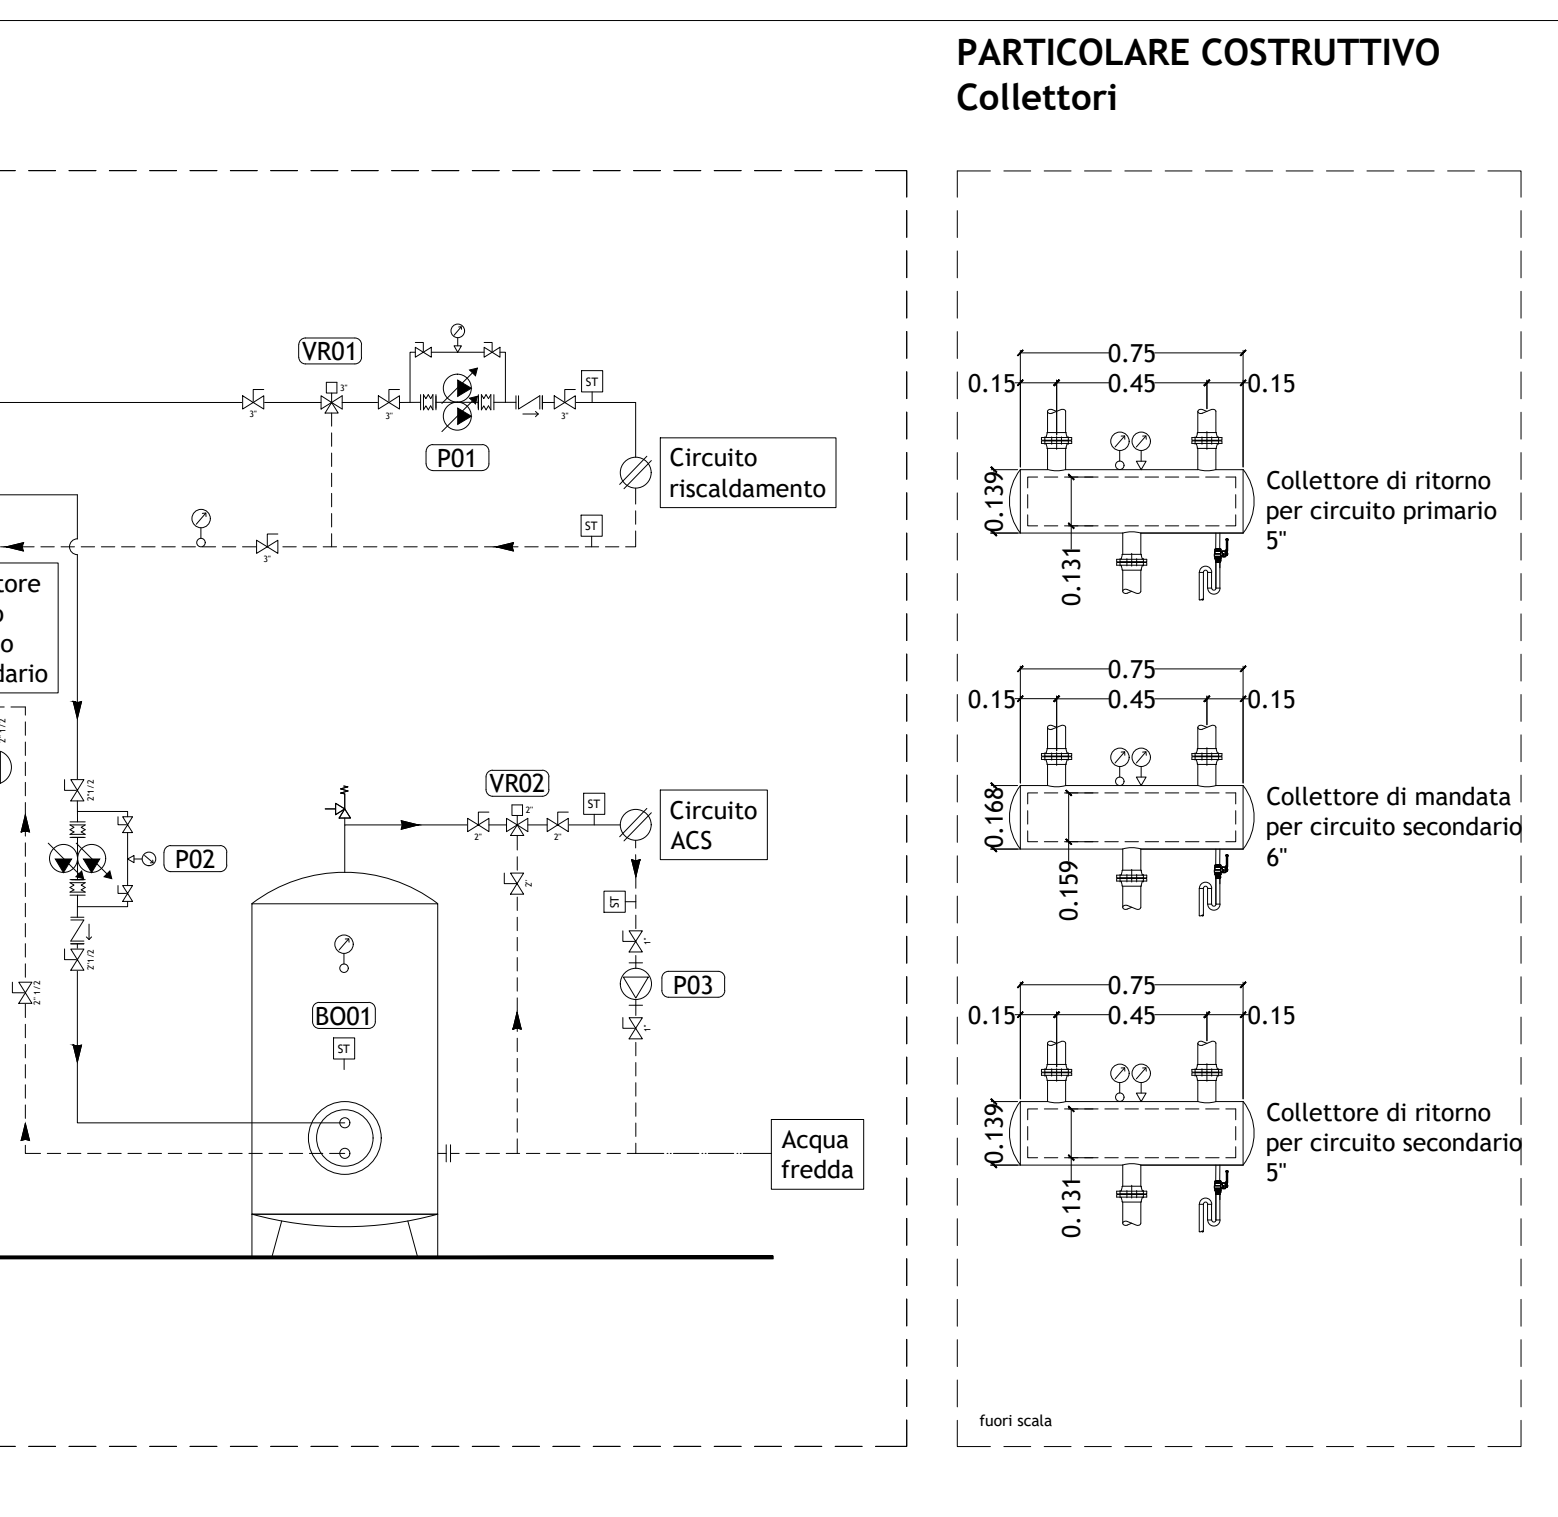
PARTICOLARE COSTRUTTIVO
Collettori

VR01
3"
3"
3"
3"
ST
P01
Circuito riscaldamento
ST
3"
tore
o
o
dario
2"1/2
2"1/2
P02
2"1/2
2"1/2
VR02
2"
2"
2"
ST
Circuito ACS
2"
ST
1"
P03
1"
BO01
ST
Acqua fredda

0.75
0.15
0.45
0.15
0.139
0.131
Collettore di ritorno per circuito primario 5"

0.75
0.15
0.45
0.15
0.168
0.159
Collettore di mandata per circuito secondario 6"

0.75
0.15
0.45
0.15
0.139
0.131
Collettore di ritorno per circuito secondario 5"

fuori scala